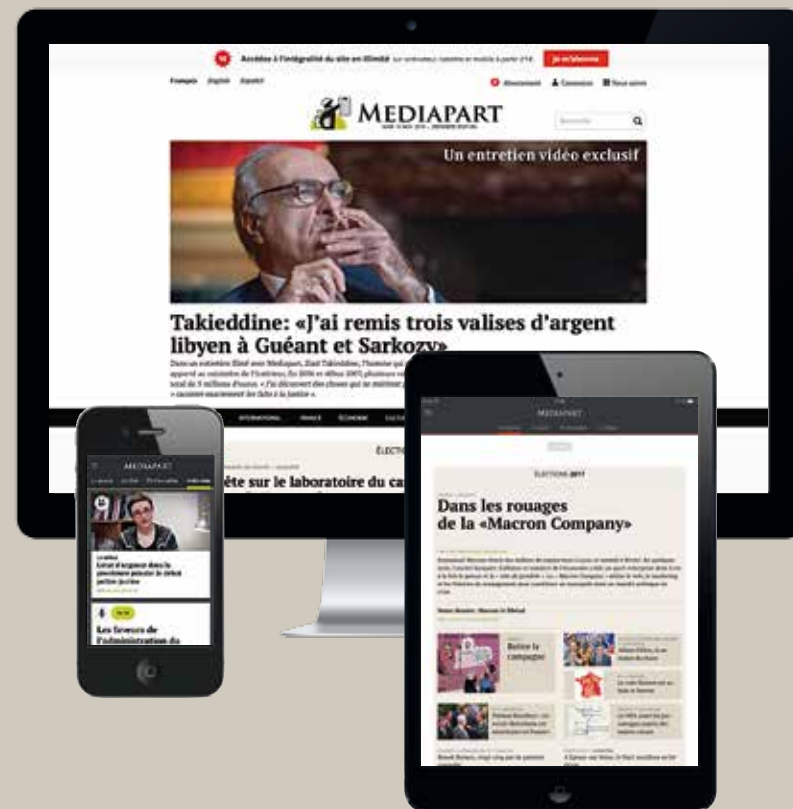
Accédez à l'intégralité du site en illimité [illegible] Je m'abonne

Français English Español

Abonnement Connexion Nous suivre

MEDIAPART

Recherche

Un entretien vidéo exclusif

Takieddine: «J'ai remis trois valises d'argent libyen à Guéant et Sarkozy»

Dans un entretien filmé avec Mediapart, Ziad Takieddine, l'homme qui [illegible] apporté au ministère de l'Intérieur, fin 2006 et début 2007, plusieurs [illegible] total de 5 millions d'euros. « J'ai découvert des choses qui ne méritent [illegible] « racontes exactement les faits à la justice ».

INTERNATIONAL FRANCE ÉCONOMIE CULTURE

ÉLECTION

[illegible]ête sur le laboratoire du ca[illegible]

MEDIAPART

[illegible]

Les faveurs de l'administration du

MEDIAPART

ÉLECTIONS 2017

Dans les rouages de la «Macron Company»

Refaire la campagne